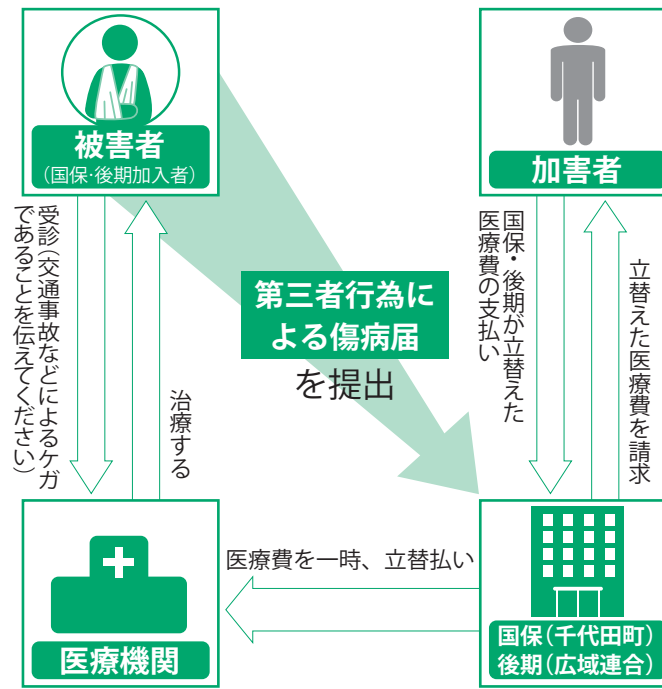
被害者
（国保・後期加入者）

加害者

受診（交通事故などによるケガであることを伝えてください）

治療する

第三者行為による傷病届
を提出

国保・後期が立替えた医療費の支払い

立替えた医療費を請求

医療費を一時、立替払い

医療機関

国保（千代田町）
後期（広域連合）